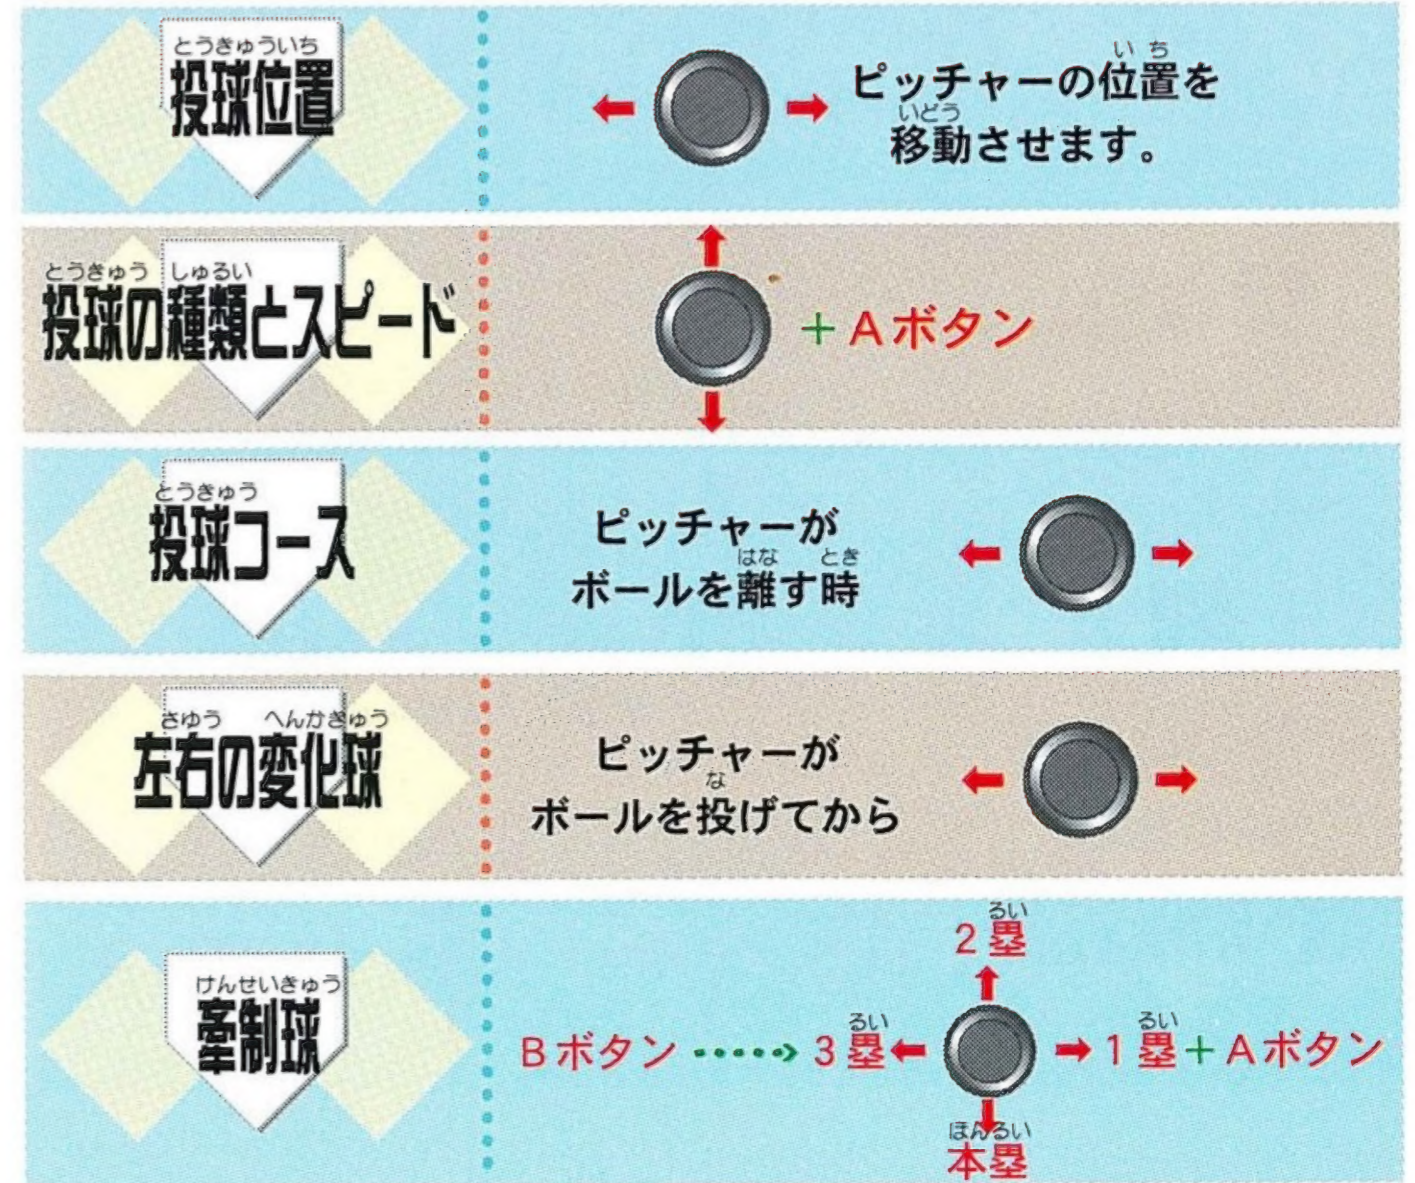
とうきゅういち
投球位置

ピッチャーの位置(いち)を移動(いどう)させます。

とうきゅう しゅるい
投球の種類とスピード

＋Aボタン

とうきゅう
投球コース

ピッチャーがボールを離(はな)す時(とき)

さゆう へんかきゅう
左右の変化球

ピッチャーがボールを投(な)げてから

けんせいきゅう
牽制球

2塁(るい)

Bボタン ・・・・・> 3塁(るい) 1塁(るい)＋Aボタン

本塁(ほんるい)